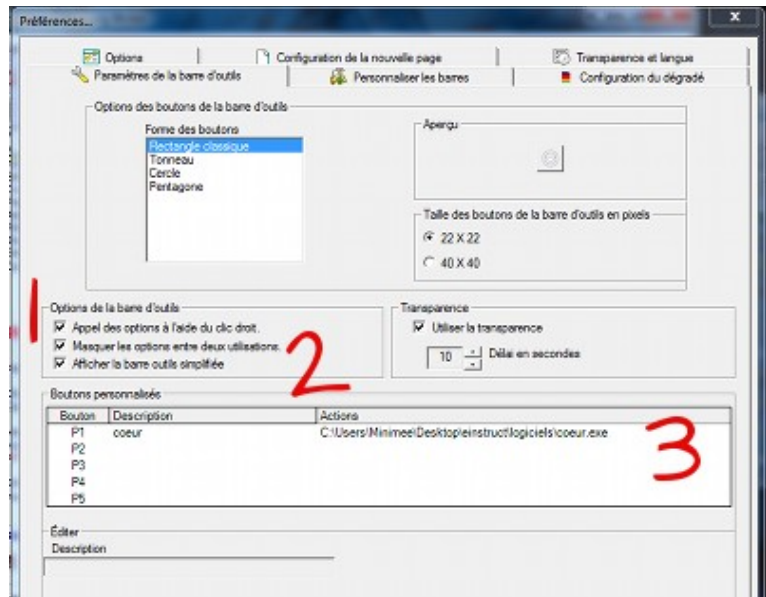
Préférences...

x

Options | Configuration de la nouvelle page | Transparence et langue
Paramètres de la barre d'outils | Personnaliser les barres | Configuration du dégradé

Options des boutons de la barre d'outils

Forme des boutons
Rectangle classique
Tonneau
Cercle
Pentagone

Aperçu

Taille des boutons de la barre d'outils en pixels
22 X 22
40 X 40

1

Options de la barre d'outils
Appel des options à l'aide du clic droit.
Masquer les options entre deux utilisations.
Afficher la barre outils simplifiée

2

Transparence
Utiliser la transparence
10 Délai en secondes

Boutons personnalisés

| Bouton | Description | Actions |
|---|---|---|
| P1 | coeur | C:\Users\Minimee\Desktop\einstruct\logiciels\coeur.exe |
| P2 | | |
| P3 | | |
| P4 | | |
| P5 | | |

3

Éditer
Description